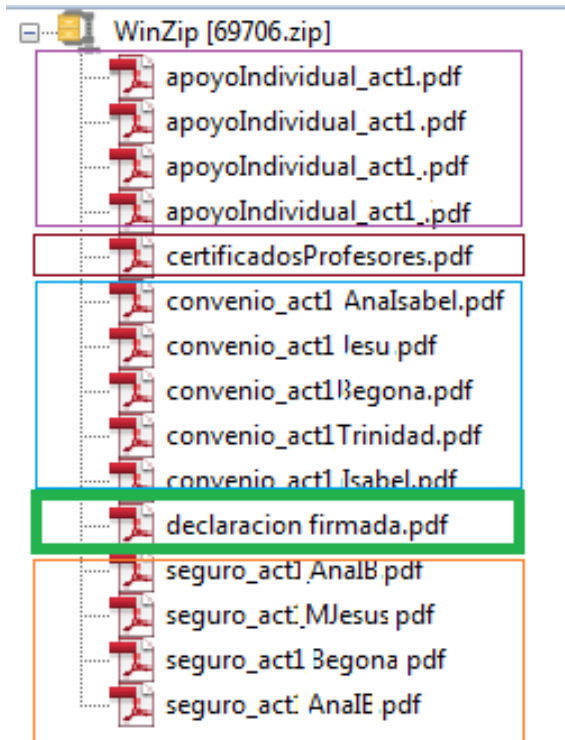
WinZip [69706.zip]
apoyoIndividual_act1.pdf
apoyoIndividual_act1.pdf
apoyoIndividual_act1_.pdf
apoyoIndividual_act1_.pdf
certificadosProfesores.pdf
convenio_act1 AnaIsabel.pdf
convenio_act1 Iesu.pdf
convenio_act1Begona.pdf
convenio_act1Trinidad.pdf
convenio_act1 Isabel.pdf
declaracion firmada.pdf
seguro_act1 AnaIB.pdf
seguro_act1 MJesus.pdf
seguro_act1 Begona.pdf
seguro_act1 AnaIE.pdf